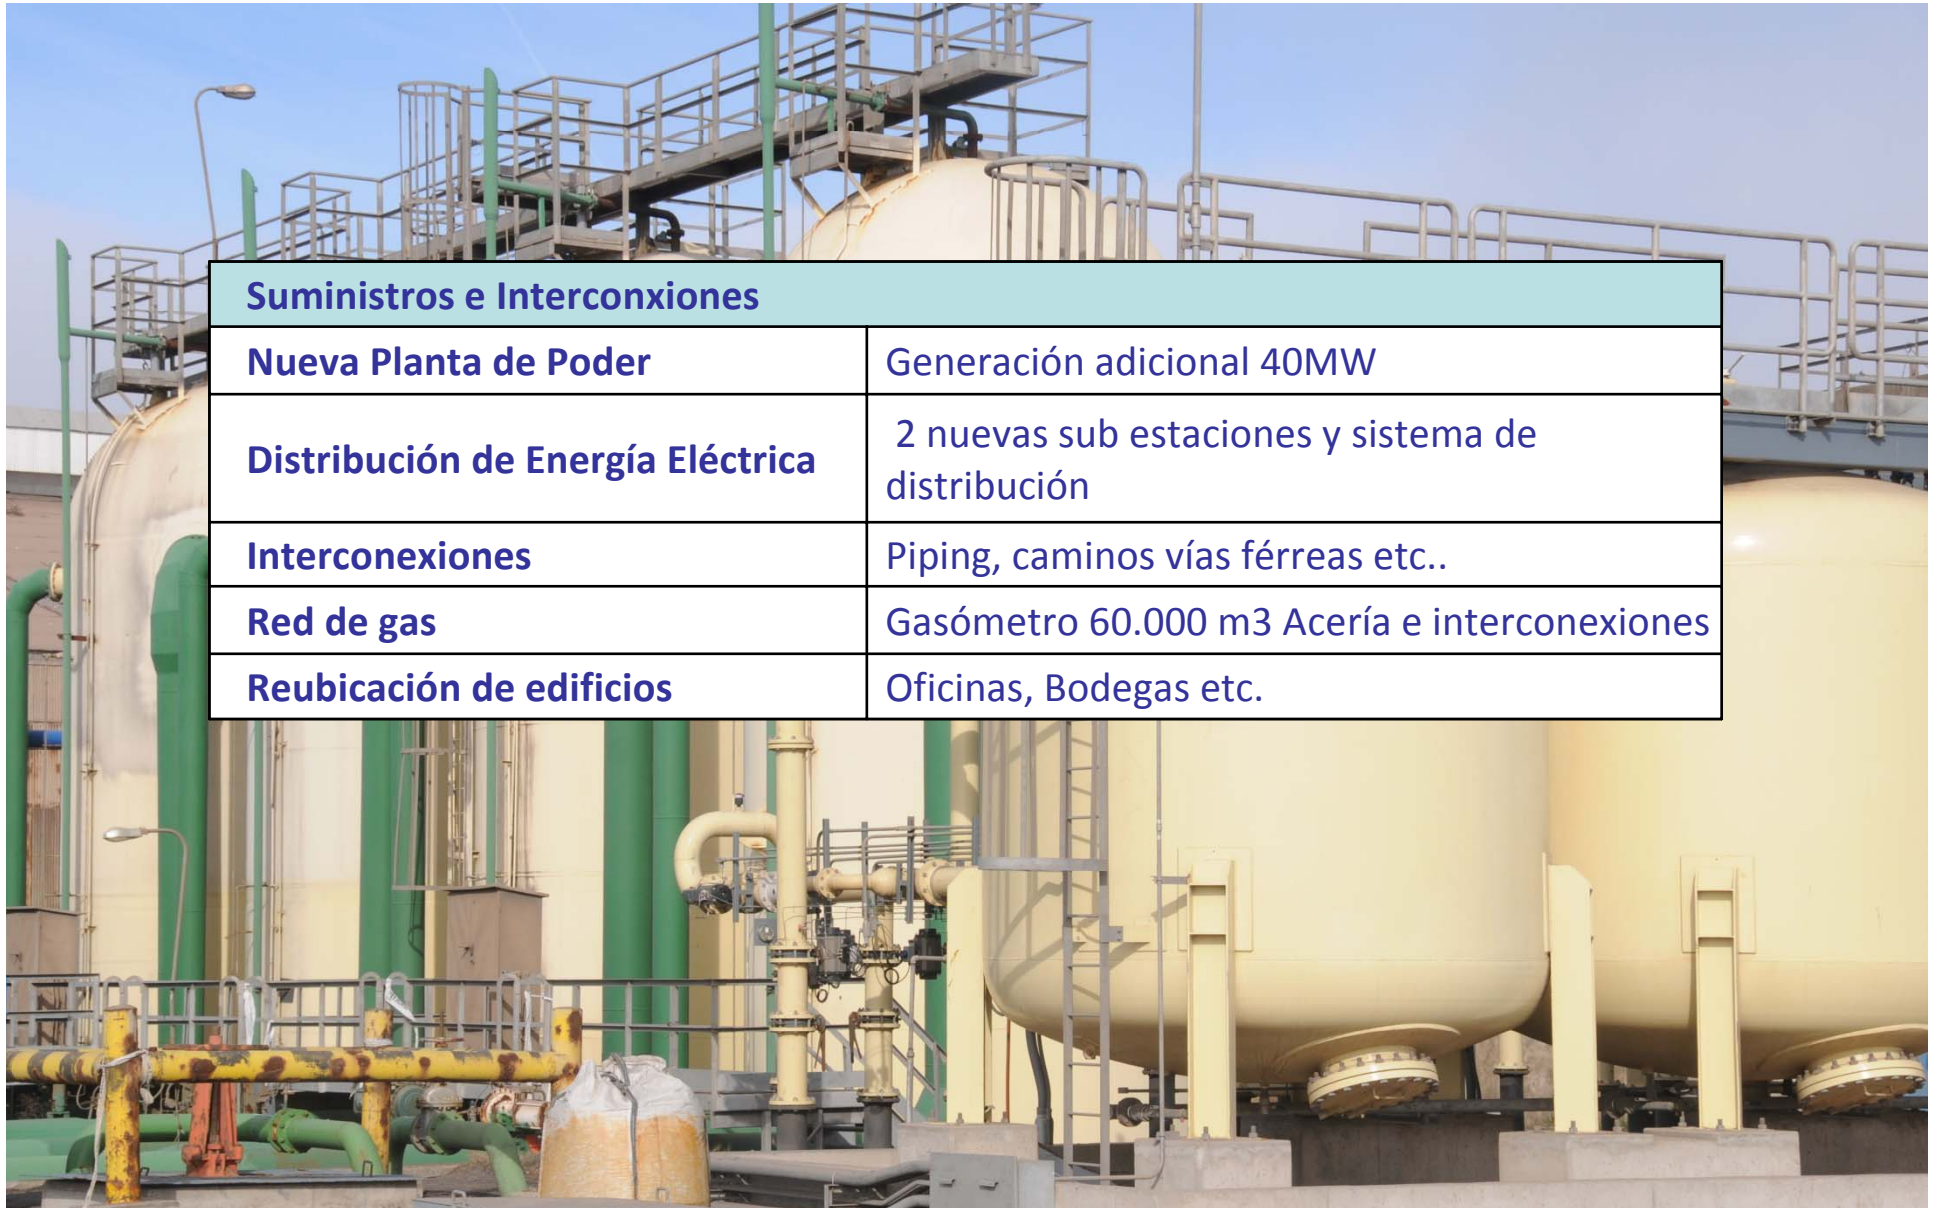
| Suministros e Interconxiones | |
|---|---|
| Nueva Planta de Poder | Generación adicional 40MW |
| Distribución de Energía Eléctrica | 2 nuevas sub estaciones y sistema de distribución |
| Interconexiones | Piping, caminos vías férreas etc.. |
| Red de gas | Gasómetro 60.000 m3 Acería e interconexiones |
| Reubicación de edificios | Oficinas, Bodegas etc. |